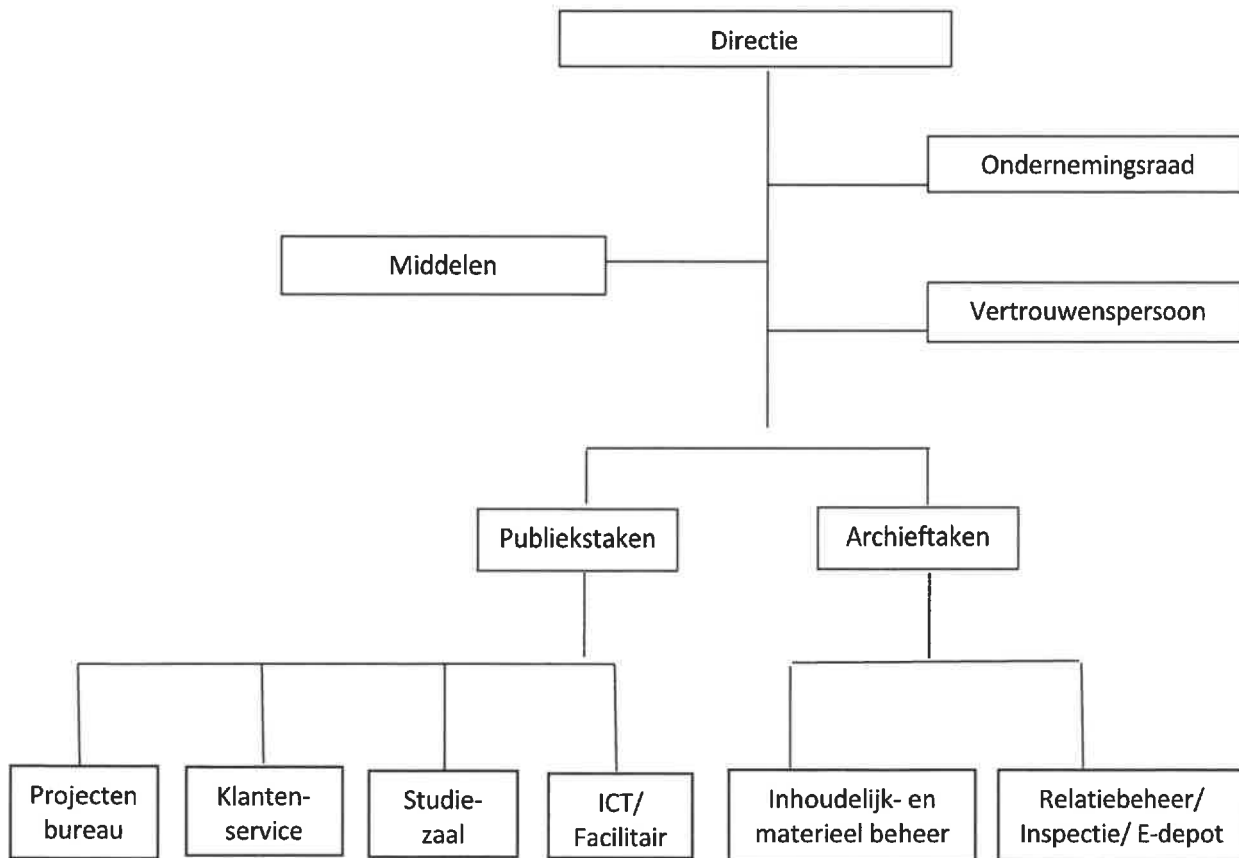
Directie

Ondernemingsraad

Middelen

Vertrouwenspersoon

Publiekstaken

Archieftaken

Projecten bureau

Klantenservice

Studiezaal

ICT/ Facilitair

Inhoudelijk- en materieel beheer

Relatiebeheer/ Inspectie/ E-depot